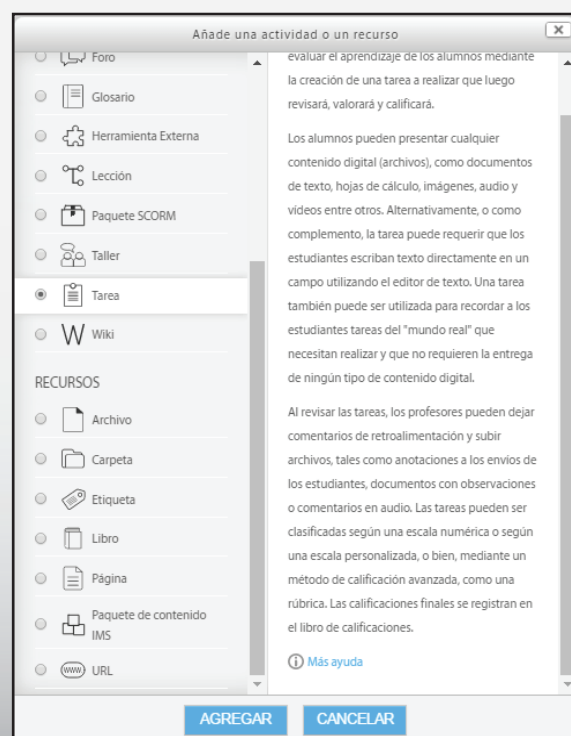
Añade una actividad o un recurso

Foro

Glosario

Herramienta Externa

Lección

Paquete SCORM

Taller

Tarea

Wiki

RECURSOS

Archivo

Carpeta

Etiqueta

Libro

Página

Paquete de contenido IMS

URL

evaluar el aprendizaje de los alumnos mediante la creación de una tarea a realizar que luego revisará, valorará y calificará.

Los alumnos pueden presentar cualquier contenido digital (archivos), como documentos de texto, hojas de cálculo, imágenes, audio y vídeos entre otros. Alternativamente, o como complemento, la tarea puede requerir que los estudiantes escriban texto directamente en un campo utilizando el editor de texto. Una tarea también puede ser utilizada para recordar a los estudiantes tareas del "mundo real" que necesitan realizar y que no requieren la entrega de ningún tipo de contenido digital.

Al revisar las tareas, los profesores pueden dejar comentarios de retroalimentación y subir archivos, tales como anotaciones a los envíos de los estudiantes, documentos con observaciones o comentarios en audio. Las tareas pueden ser clasificadas según una escala numérica o según una escala personalizada, o bien, mediante un método de calificación avanzada, como una rúbrica. Las calificaciones finales se registran en el libro de calificaciones.

Más ayuda

AGREGAR CANCELAR